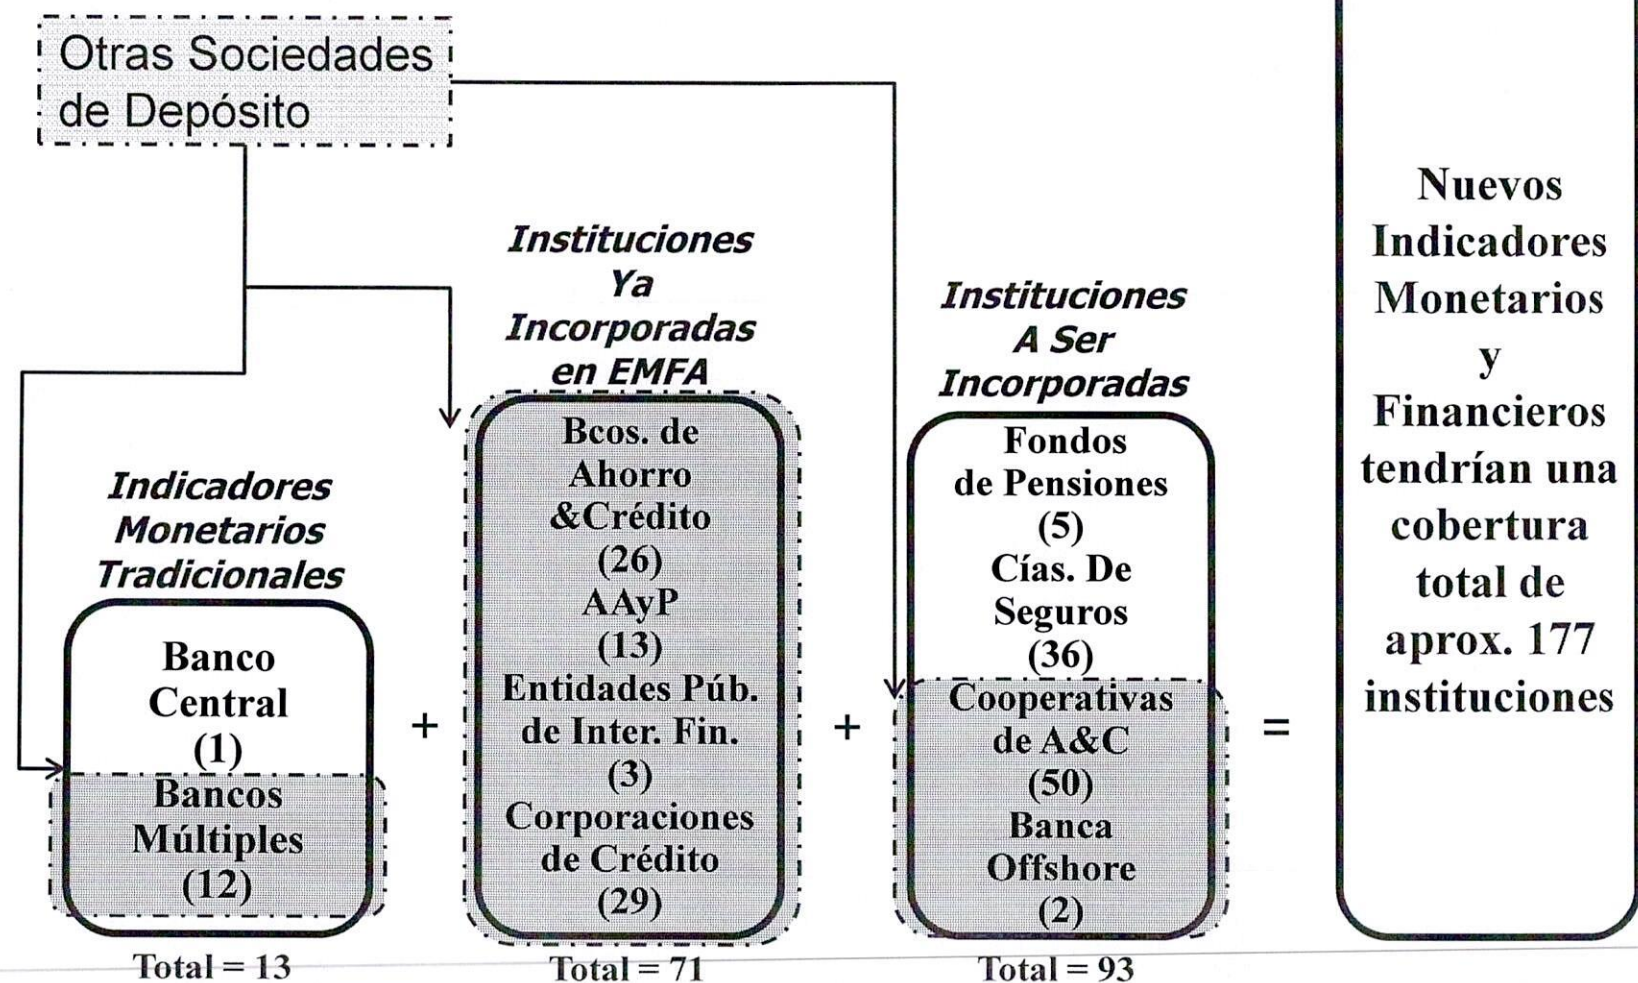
Otras Sociedades de Depósito

Indicadores Monetarios Tradicionales

Banco Central (1)

Bancos Múltiples (12)

Total = 13

+

Instituciones Ya Incorporadas en EMFA

Bcos. de Ahorro &Crédito (26)
AAyP (13)
Entidades Púb. de Inter. Fin. (3)
Corporaciones de Crédito (29)

Total = 71

+

Instituciones A Ser Incorporadas

Fondos de Pensiones (5)
Cías. De Seguros (36)

Cooperativas de A&C (50)
Banca Offshore (2)

Total = 93

=

Nuevos Indicadores Monetarios y Financieros tendrían una cobertura total de aprox. 177 instituciones